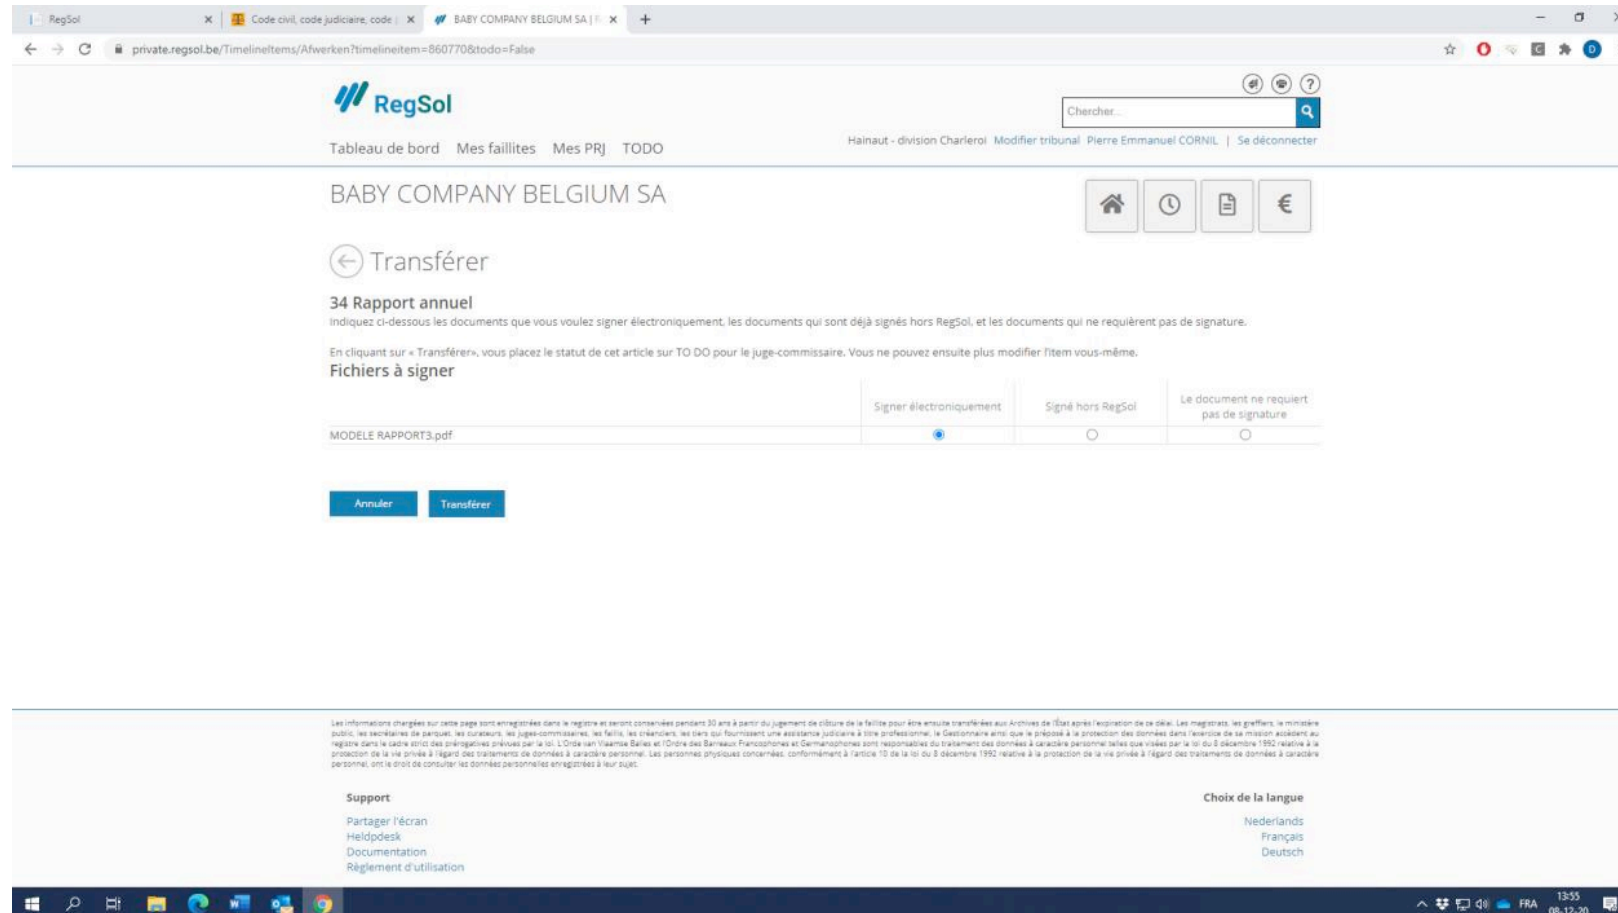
RegSol ×
Code civil, code judiciaire, code ×
BABY COMPANY BELGIUM SA | ×
+

private.regsol.be/TimelineItems/Afwerken?timelineitem=860770&todo=False

RegSol

Chercher...

Tableau de bord   Mes faillites   Mes PRJ   TODO

Hainaut - division Charleroi   Modifier tribunal   Pierre Emmanuel CORNIL | Se déconnecter

BABY COMPANY BELGIUM SA

€

Transférer

34 Rapport annuel

Indiquez ci-dessous les documents que vous voulez signer électroniquement, les documents qui sont déjà signés hors RegSol, et les documents qui ne requièrent pas de signature.

En cliquant sur « Transférer», vous placez le statut de cet article sur TO DO pour le juge-commissaire. Vous ne pouvez ensuite plus modifier l'item vous-même.

Fichiers à signer

| | Signer électroniquement | Signé hors RegSol | Le document ne requiert pas de signature |
|---|---|---|---|
| MODELE RAPPORT3.pdf | ◉ | ○ | ○ |

Annuler   Transférer

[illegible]

Support

Partager l'écran
Helpdesk
Documentation
Règlement d'utilisation

Choix de la langue

Nederlands
Français
Deutsch

FRA 13:55 08-12-20